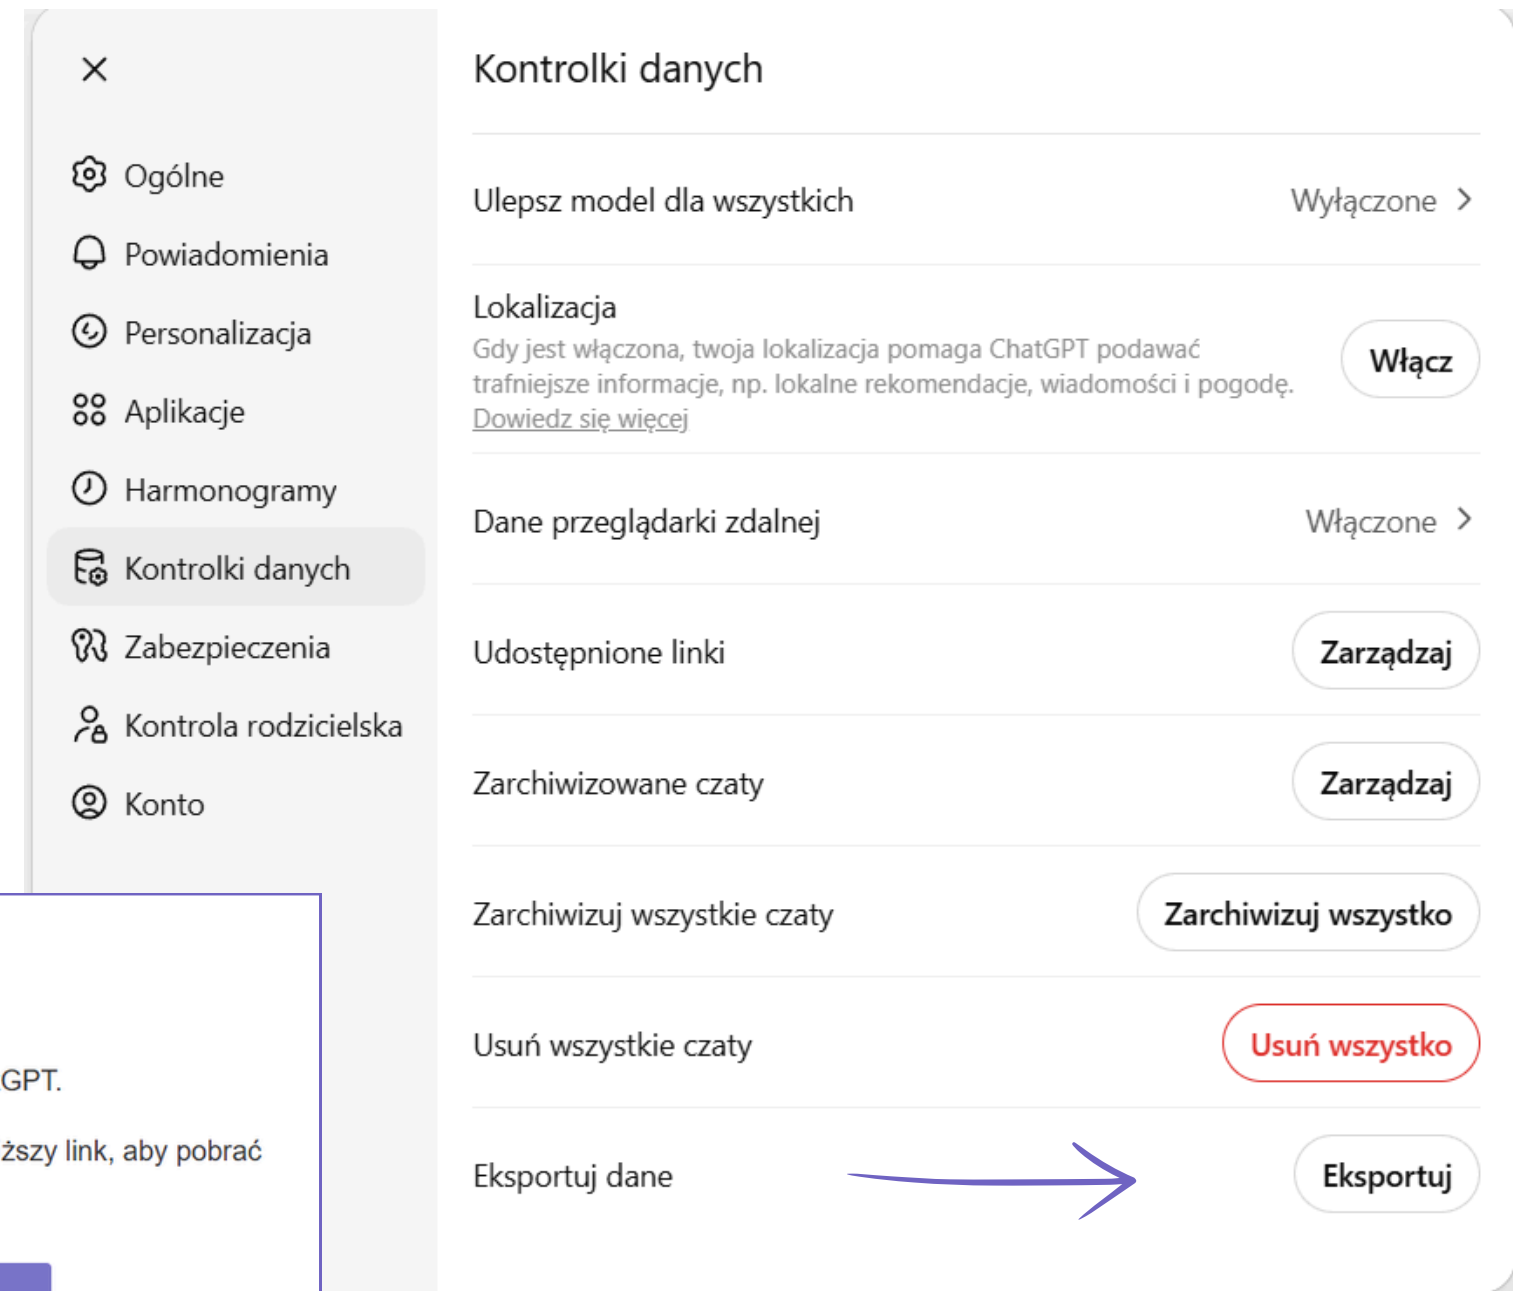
×

Ogólne
Powiadomienia
Personalizacja
Aplikacje
Harmonogramy
Kontrolki danych
Zabezpieczenia
Kontrola rodzicielska
Konto

GPT.
ższy link, aby pobrać

Kontrolki danych

Ulepsz model dla wszystkich Wyłączone >

Lokalizacja
Gdy jest włączona, twoja lokalizacja pomaga ChatGPT podawać trafniejsze informacje, np. lokalne rekomendacje, wiadomości i pogodę. Dowiedz się więcej
Włącz

Dane przeglądarki zdalnej Włączone >

Udostępnione linki Zarządzaj

Zarchiwizowane czaty Zarządzaj

Zarchiwizuj wszystkie czaty Zarchiwizuj wszystko

Usuń wszystkie czaty Usuń wszystko

Eksportuj dane Eksportuj